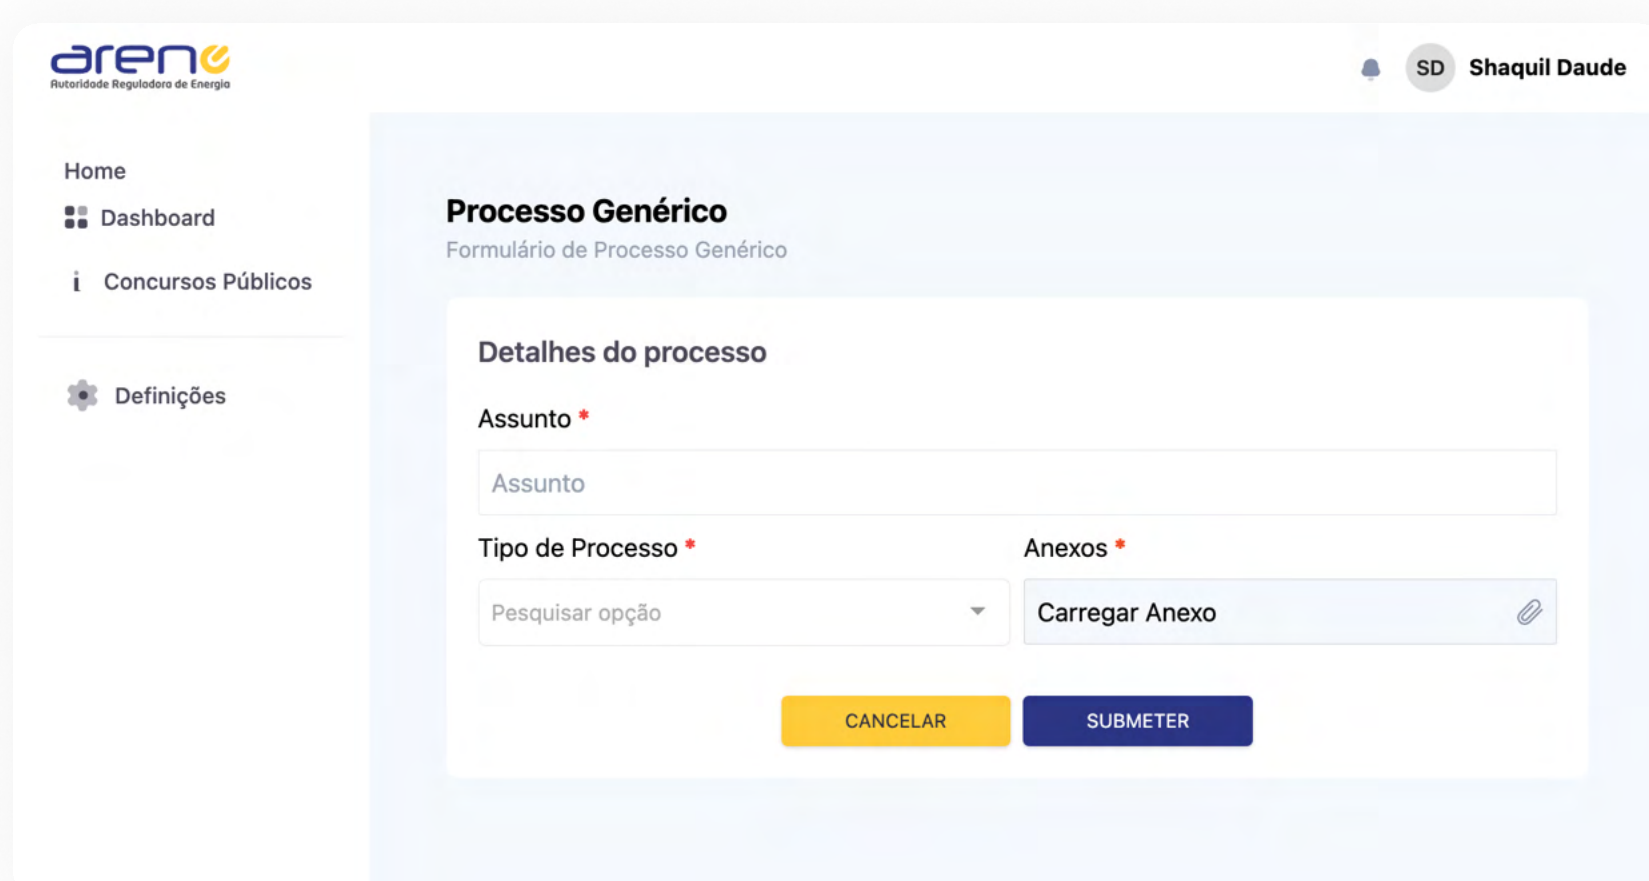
arene
Autoridade Reguladora de Energia

SD Shaquil Daude

Home
Dashboard
i Concursos Públicos

Definições

Processo Genérico
Formulário de Processo Genérico

Detalhes do processo

Assunto *
Assunto

Tipo de Processo *
Pesquisar opção

Anexos *
Carregar Anexo

CANCELAR
SUBMETER